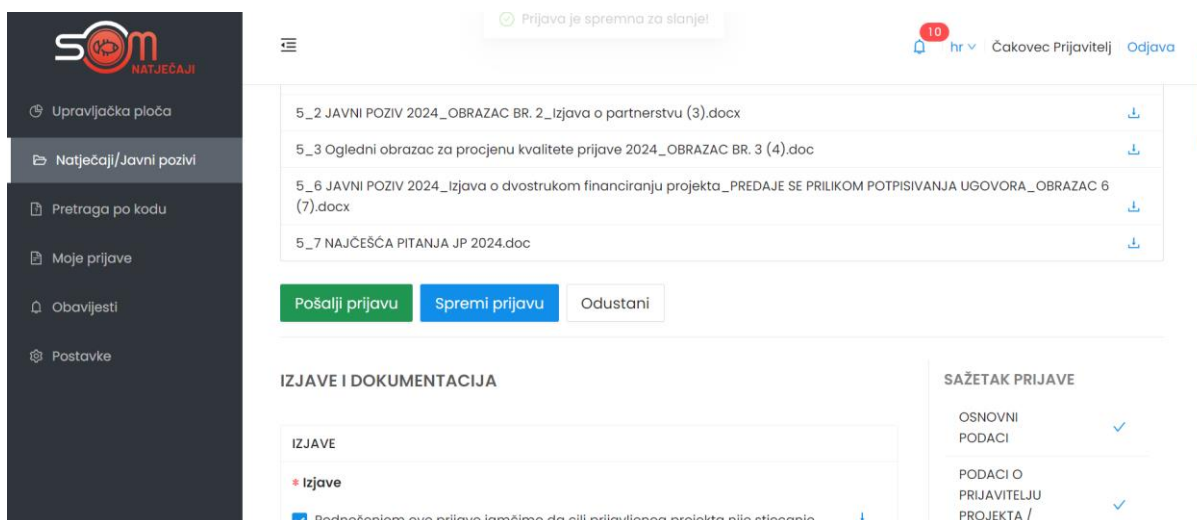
SOM NATJEČAJI

Upravljačka ploča
Natječaji/Javni pozivi
Pretraga po kodu
Moje prijave
Obavijesti
Postavke

Prijava je spremna za slanje!

10 hr Čakovec Prijavitelj Odjava

5_2 JAVNI POZIV 2024_OBRAZAC BR. 2_Izjava o partnerstvu (3).docx
5_3 Ogledni obrazac za procjenu kvalitete prijave 2024_OBRAZAC BR. 3 (4).doc
5_6 JAVNI POZIV 2024_Izjava o dvostrukom financiranju projekta_PREDAJE SE PRILIKOM POTPISIVANJA UGOVORA_OBRAZAC 6 (7).docx
5_7 NAJČEŠĆA PITANJA JP 2024.doc

Pošalji prijavu Spremi prijavu Odustani

IZJAVE I DOKUMENTACIJA

IZJAVE

* Izjave

Podnošenjem ove prijave jamčimo da cilj prijavljenog projekta nije stjecanje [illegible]

SAŽETAK PRIJAVE

OSNOVNI PODACI

PODACI O PRIJAVITELJU PROJEKTA /